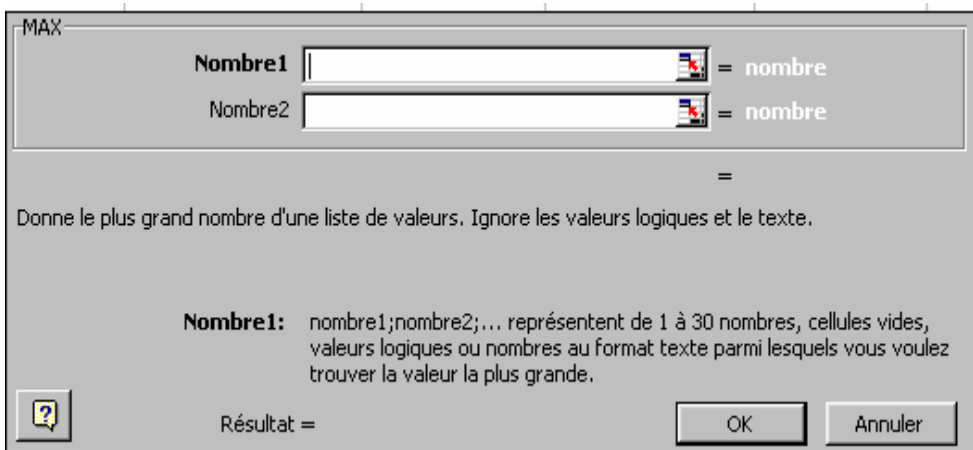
MAX

Nombre1 = nombre

Nombre2 = nombre

=

Donne le plus grand nombre d'une liste de valeurs. Ignore les valeurs logiques et le texte.

Nombre1: nombre1;nombre2;... représentent de 1 à 30 nombres, cellules vides, valeurs logiques ou nombres au format texte parmi lesquels vous voulez trouver la valeur la plus grande.

?

Résultat =

OK

Annuler